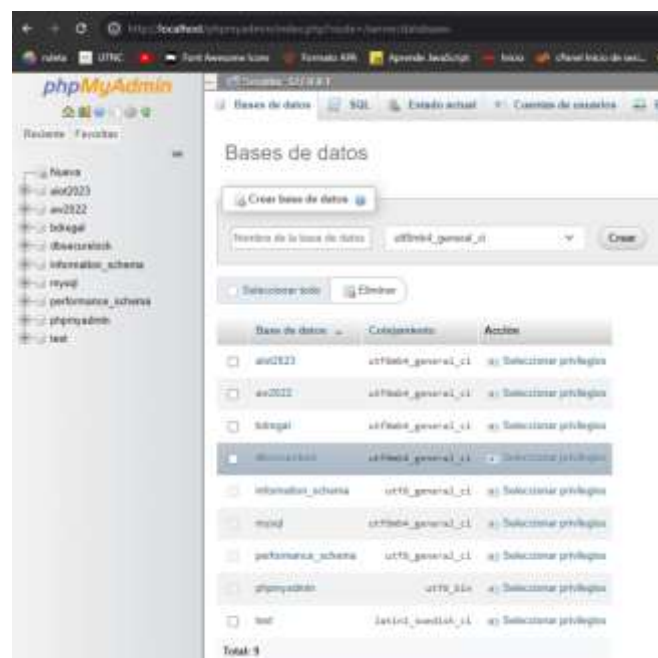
http://localhost/phpmyadmin/index.php?route=/server/databases

phpMyAdmin

Reciente Favoritas

Nueva
aiot2023
aw2022
bdlegal
dbsecurelock
information_schema
mysql
performance_schema
phpmyadmin
test

Servidor: 127.0.0.1

Bases de datos SQL Estado actual Cuentas de usuarios

Bases de datos

Crear base de datos

Nombre de la base de datos utf8mb4_general_ci Crear

Seleccionar todo Eliminar

| | Base de datos | Cotejamiento | Acción |
|---|---|---|---|
| | aiot2023 | utf8mb4_general_ci | Seleccionar privilegios |
| | aw2022 | utf8mb4_general_ci | Seleccionar privilegios |
| | bdlegal | utf8mb4_general_ci | Seleccionar privilegios |
| | dbsecurelock | utf8mb4_general_ci | Seleccionar privilegios |
| | information_schema | utf8_general_ci | Seleccionar privilegios |
| | mysql | utf8mb4_general_ci | Seleccionar privilegios |
| | performance_schema | utf8_general_ci | Seleccionar privilegios |
| | phpmyadmin | utf8_bin | Seleccionar privilegios |
| | test | latin1_swedish_ci | Seleccionar privilegios |

Total: 9